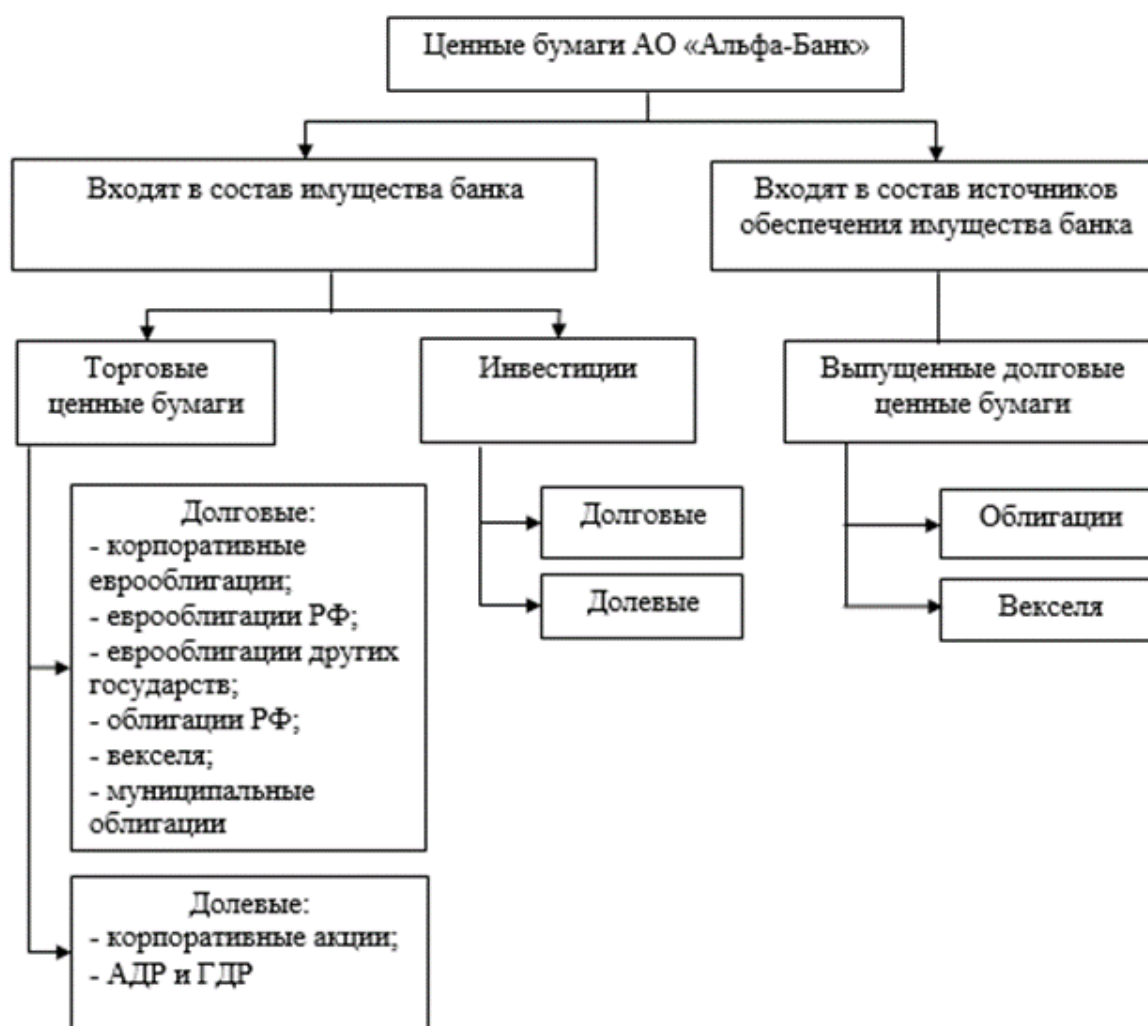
Ценные бумаги АО «Альфа-Банк»

Входят в состав имущества банка

Входят в состав источников обеспечения имущества банка

Торговые ценные бумаги

Инвестиции

Выпущенные долговые ценные бумаги

Долговые:
- корпоративные еврооблигации;
- еврооблигации РФ;
- еврооблигации других государств;
- облигации РФ;
- векселя;
- муниципальные облигации

Долевые:
- корпоративные акции;
- АДР и ГДР

Долговые

Долевые

Облигации

Векселя